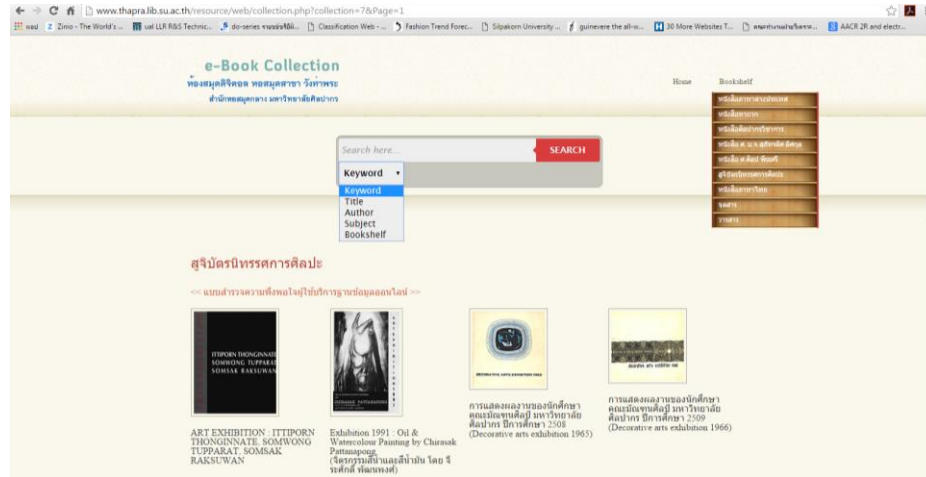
www.thapra.lib.su.ac.th/resource/web/collection.php?collection=7&Page=1

wad  Zinio - The World's ...  ual LLR R&S Technic...  do-series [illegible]  Classification Web - ...  Fashion Trend Forec...  Silpakorn University ...  guinevere the all-w...  30 More Websites T...  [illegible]  AACR 2R and electr...

e-Book Collection
ห้องสมุดดิจิตอล หอสมุดสาขา วังท่าพระ
สำนักหอสมุดกลาง มหาวิทยาลัยศิลปากร

Home  Bookshelf

หนังสือภาษาต่างประเทศ
หนังสือหายาก
หนังสือศิลปกรรมวิชาการ
หนังสือ ศ. ม.จ. สุภัทรดิศ ดิศกุล
หนังสือ ศ.ศิลป์ พีระศรี
สูจิบัตรนิทรรศการศิลปะ
หนังสือภาษาไทย
จุลสาร
วารสาร

Search here...
SEARCH

Keyword
Keyword
Title
Author
Subject
Bookshelf

สูจิบัตรนิทรรศการศิลปะ

<< แบบสำรวจความพึงพอใจผู้ใช้บริการฐานข้อมูลออนไลน์ >>

ITTIPORN THONGINNATE
SOMWONG TUPPARAT
SOMSAK RAKSUWAN

ART EXHIBITION : ITTIPORN THONGINNATE, SOMWONG TUPPARAT, SOMSAK RAKSUWAN

Exhibition 1991 : Oil & Watercolour Painting by Chirasak Pattanapong (จิตรกรรมสีน้ำและสีน้ำมัน โดย จีระศักดิ์ พัฒนพงศ์)

DECORATIVE ARTS EXHIBITION 1965

การแสดงผลงานของนักศึกษา คณะมัณฑนศิลป์ มหาวิทยาลัยศิลปากร ปีการศึกษา 2508 (Decorative arts exhibition 1965)

decorative arts exhibition 1966

การแสดงผลงานของนักศึกษา คณะมัณฑนศิลป์ มหาวิทยาลัยศิลปากร ปีการศึกษา 2509 (Decorative arts exhibition 1966)